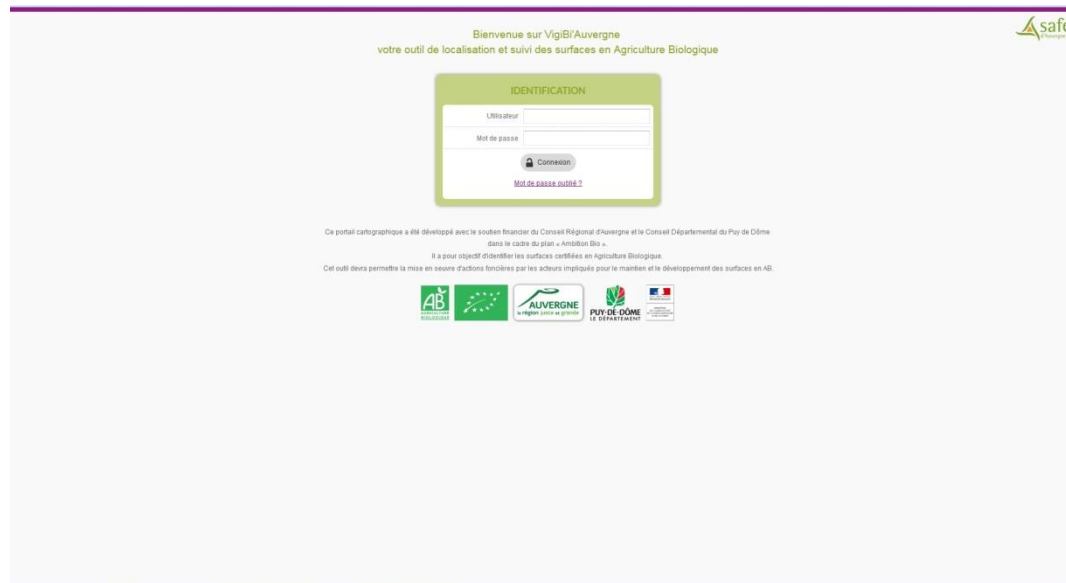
safe

Bienvenue sur VigiBi'Auvergne
votre outil de localisation et suivi des surfaces en Agriculture Biologique

IDENTIFICATION

Utilisateur

Mot de passe

Connexion

Mot de passe oublié ?

Ce portail cartographique a été développé avec le soutien financier du Conseil Régional d'Auvergne et le Conseil Départemental du Puy de Dôme dans le cadre du plan « Ambition Bio ».
Il a pour objectif d'identifier les surfaces certifiées en Agriculture Biologique.
Cet outil devra permettre la mise en oeuvre d'actions foncières par les acteurs impliqués pour le maintien et le développement des surfaces en AB.

AB AGRICULTURE BIOLOGIQUE

AUVERGNE la région passe au grande

PUY-DE-DÔME LE DÉPARTEMENT